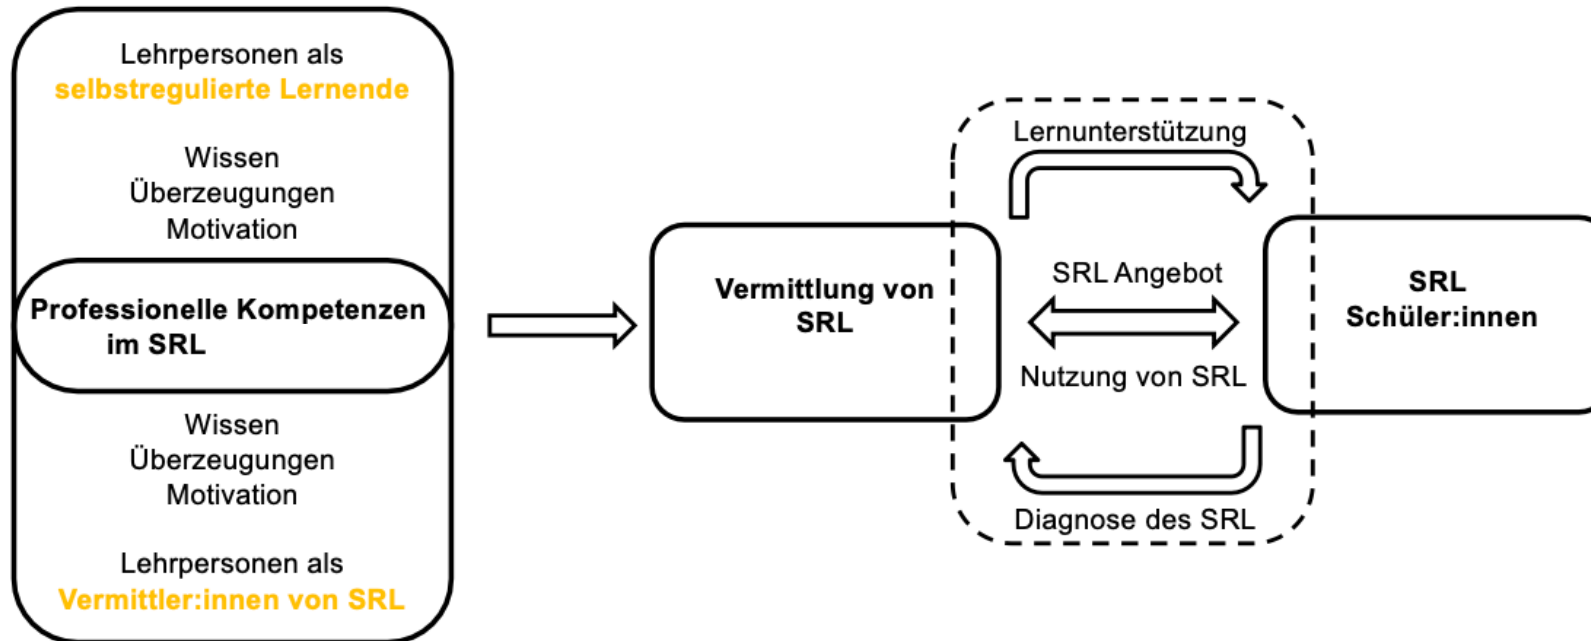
Lehrpersonen als
selbstregulierte Lernende

Wissen
Überzeugungen
Motivation

Professionelle Kompetenzen im SRL

Wissen
Überzeugungen
Motivation

Lehrpersonen als
Vermittler:innen von SRL

Lernunterstützung

Vermittlung von SRL

SRL Angebot

Nutzung von SRL

SRL
Schüler:innen

Diagnose des SRL